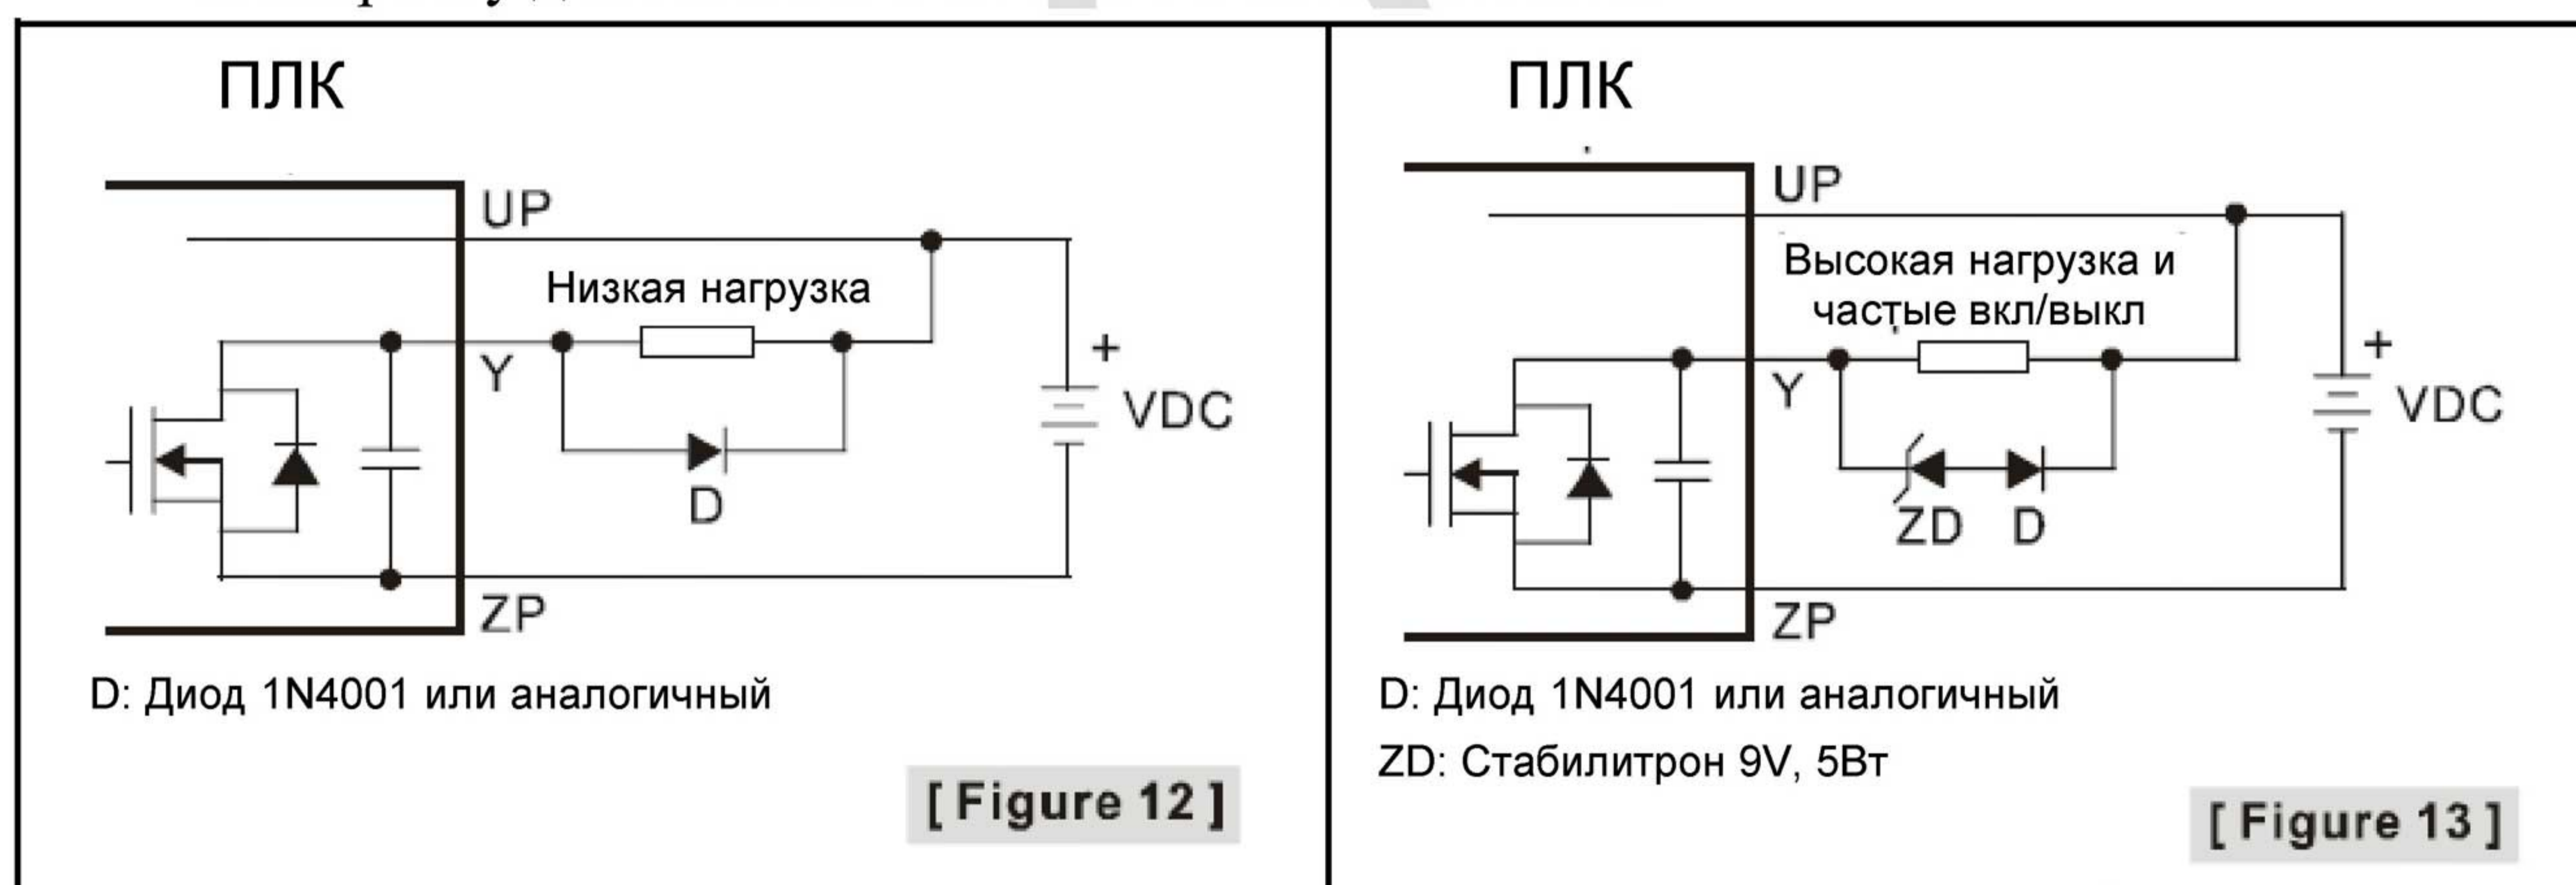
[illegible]

ПЛК

UP

Низкая нагрузка

Y

+

VDC

D

ZP

D: Диод 1N4001 или аналогичный

[ Figure 12 ]

ПЛК

UP

Высокая нагрузка и частые вкл/выкл

Y

+

VDC

ZD

D

ZP

D: Диод 1N4001 или аналогичный

ZD: Стабилитрон 9V, 5Вт

[ Figure 13 ]